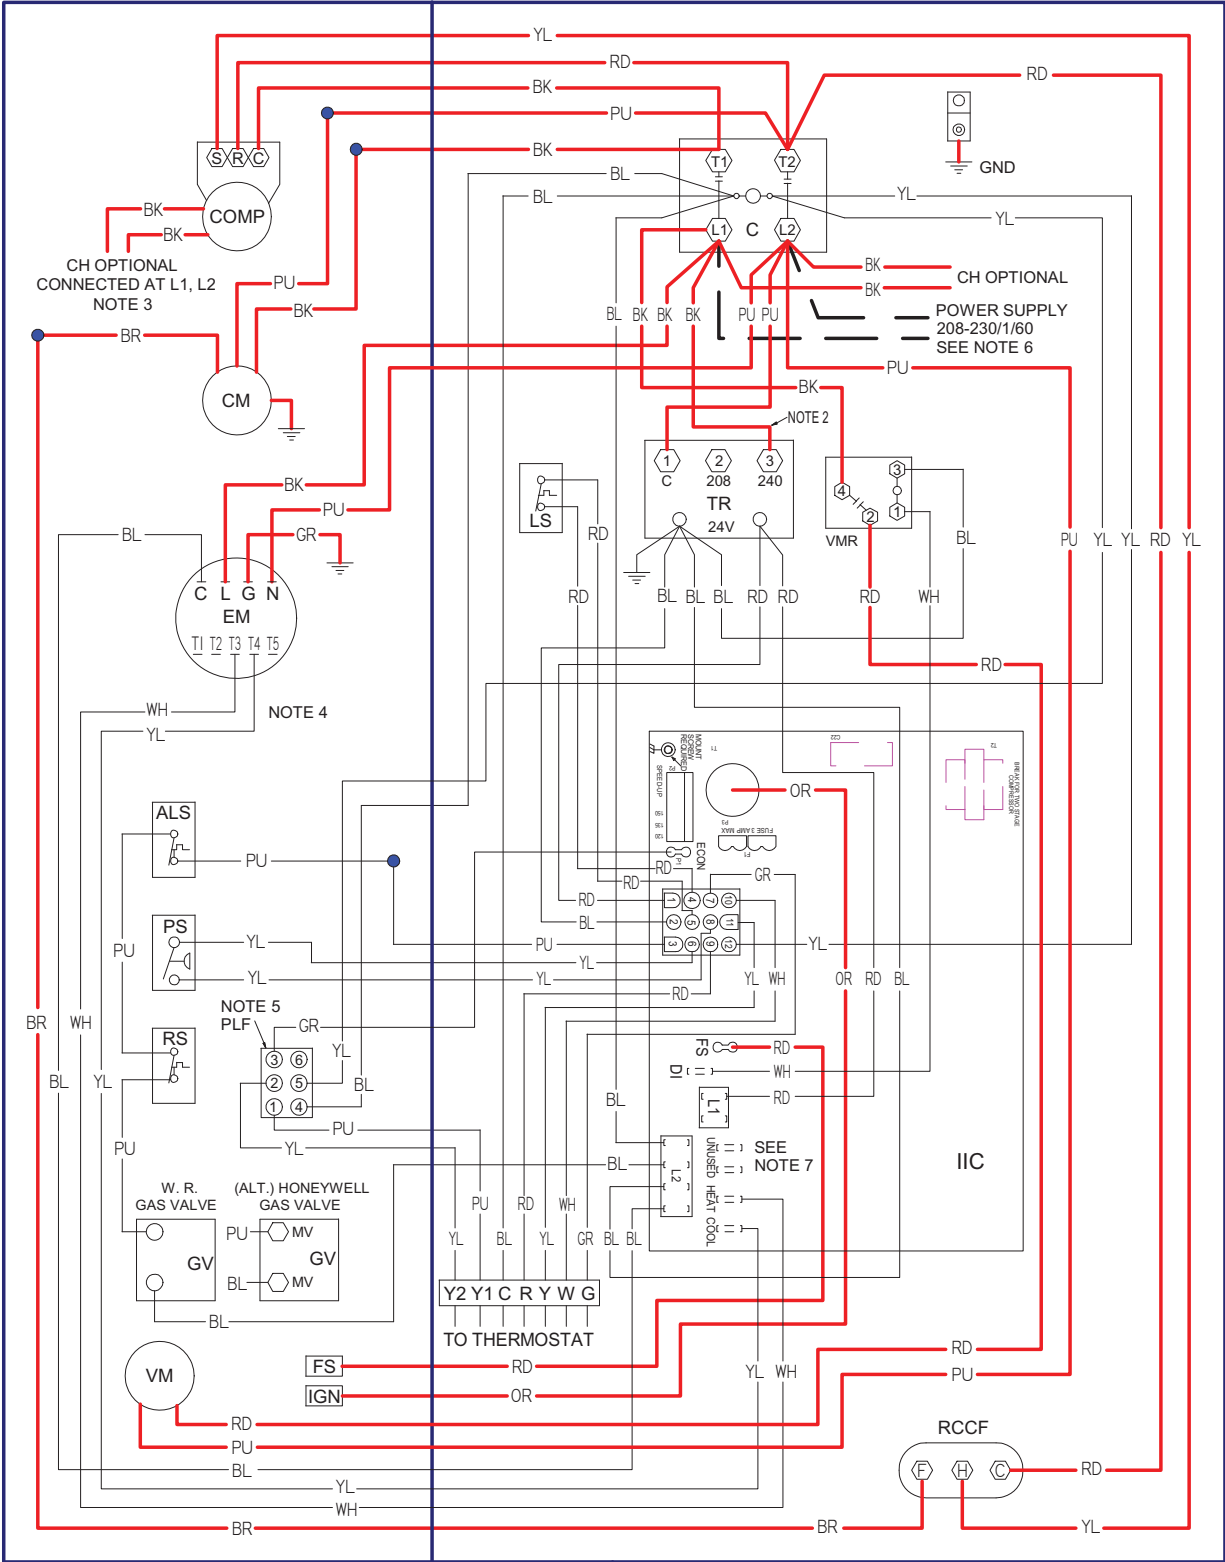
YL
RD
RD
BK
PU
BK
S R C
COMP
BK
BK
CH OPTIONAL CONNECTED AT L1, L2 NOTE 3
T1
T2
GND
BL
BL
YL
YL
C
L1
L2
BK
BK
CH OPTIONAL
PU
BK
BL BK BK BK
PU PU
POWER SUPPLY 208-230/1/60 SEE NOTE 6
BR
CM
PU
BK
NOTE 2
1 C
2 208
3 240
TR
24V
LS
RD
4
3
2
1
VMR
BK
PU
BL
GR
C L G N
EM
T1 T2 T3 T4 T5
BL
RD
BL BL BL RD RD
RD
WH
PU YL YL RD YL
RD
WH
NOTE 4
YL
MOUNT SCREW REQUIRED
SPEEDUP
FUSE 3 AMP MAX
OR
ECON
ALS
PU
RD
RD
GR
RD
BL
PS
YL
PU
YL
YL
YL
RD
YL WH
PU
NOTE 5 PLF
GR
YL
RS
BR
WH
BL
YL
3 6
2 5
1 4
BL
FS
DI
RD
WH
RD
PU
YL
BL
UNUSED HEAT COOL
SEE NOTE 7
IIC
PU
W. R. GAS VALVE
GV
(ALT.) HONEYWELL GAS VALVE
PU MV
GV
BL MV
BL
L1
L2
YL PU BL RD YL WH GR BL BL
OR RD BL
Y2 Y1 C R Y W G
TO THERMOSTAT
FS
RD
IGN
OR
VM
RD
PU
RD
PU
YL WH
BL
YL
WH
RCCF
F H C
RD
BR
BR
YL